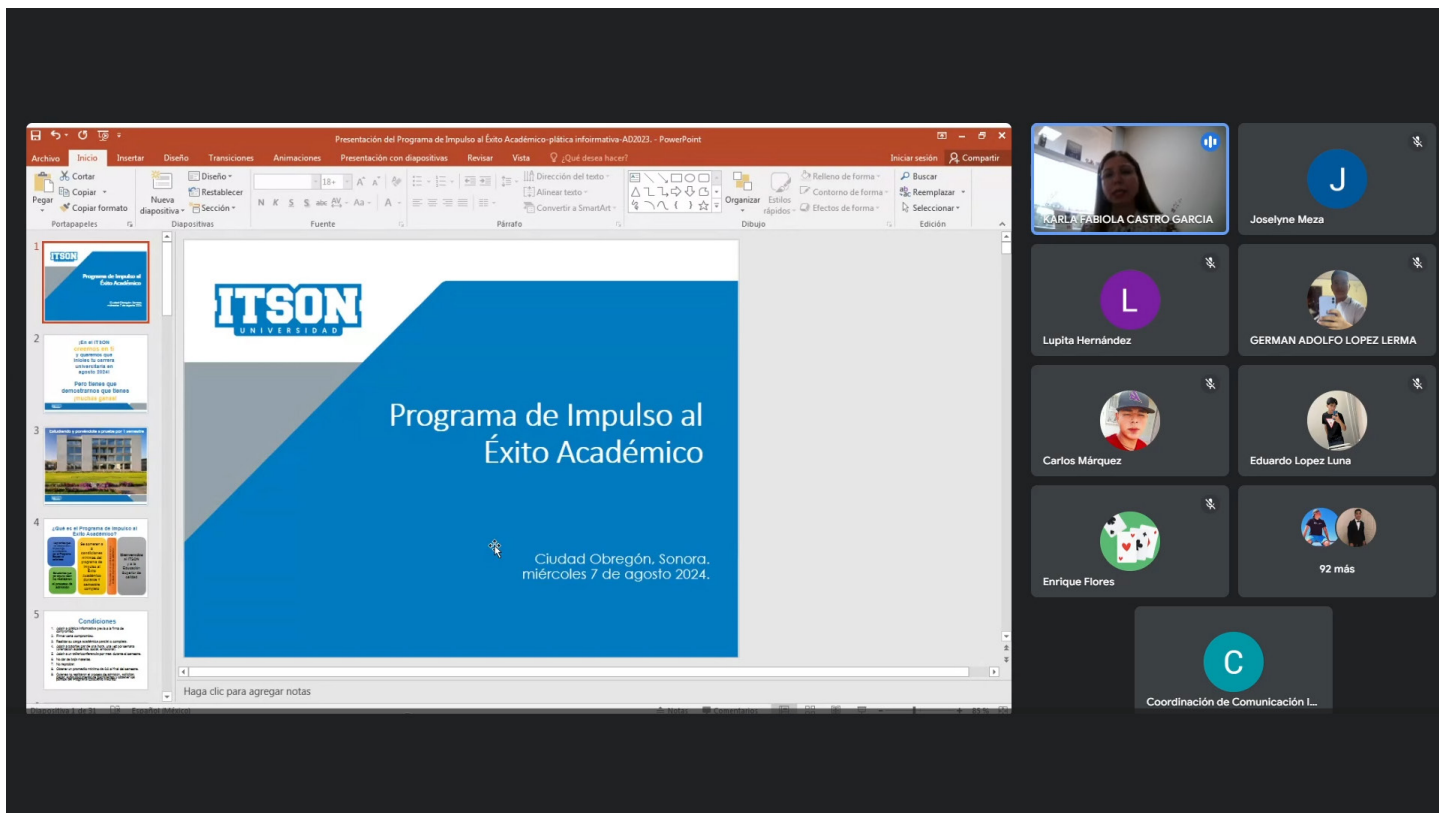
Presentación del Programa de Impulso al Éxito Académico-plática infoirmativa-AD2023. - PowerPoint

Archivo Inicio Insertar Diseño Transiciones Animaciones Presentación con diapositivas Revisar Vista ¿Qué desea hacer? Iniciar sesión Compartir

Cortar Copiar Copiar formato Pegar Portapapeles Nueva diapositiva Diseño Restablecer Sección Diapositivas Fuente Párrafo Dirección del texto Alinear texto Convertir a SmartArt Organizar Estilos rápidos Relleno de forma Contorno de forma Efectos de forma Dibujo Buscar Reemplazar Seleccionar Edición

1

ITSON

Programa de Impulso al Éxito Académico

2

¡En el ITSON creemos en ti y queremos que inicies tu carrera universitaria en agosto 2024!

Pero tienes que demostrarnos que tienes ¡muchas ganas!

3

4

¿Qué es el Programa de Impulso al Éxito Académico?

5

Condiciones

ITSON UNIVERSIDAD

Programa de Impulso al Éxito Académico

Ciudad Obregón, Sonora. miércoles 7 de agosto 2024.

Haga clic para agregar notas

KARLA FABIOLA CASTRO GARCIA

J

Joselyne Meza

L

Lupita Hernández

GERMAN ADOLFO LOPEZ LERMA

Carlos Márquez

Eduardo Lopez Luna

Enrique Flores

92 más

C

Coordinación de Comunicación I...